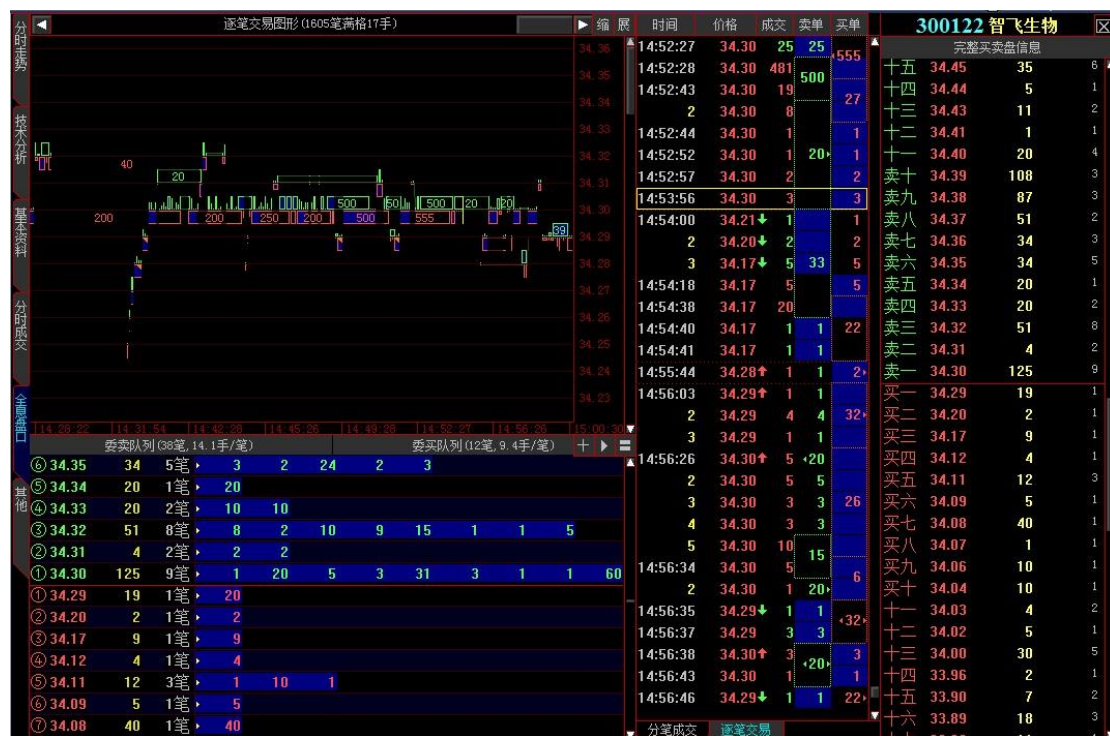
分时走势
技术分析
基本资料
分时成交
全息盘口
其他

逐笔交易图形(1605笔满格17手)
缩 展

34.36
34.35
34.34
34.33
34.32
34.31
34.30
34.29
34.28
34.27
34.26
34.25
34.24
34.23

40
20
200
200
250
200
500
555
500
50
500
20
20
39

14:28:22 14:31:54 14:42:26 14:45:26 14:49:28 14:52:27 14:56:26 15:00:30

委卖队列(38笔, 14.1手/笔)
委买队列(12笔, 9.4手/笔)

| | | | | | | | | | | | |
|---|---|---|---|---|---|---|---|---|---|---|---|
| ⑥ 34.35 | 34 | 5笔 | 3 | 2 | 24 | 2 | 3 | | | | |
| ⑤ 34.34 | 20 | 1笔 | 20 | | | | | | | | |
| ④ 34.33 | 20 | 2笔 | 10 | 10 | | | | | | | |
| ③ 34.32 | 51 | 8笔 | 8 | 2 | 10 | 9 | 15 | 1 | 1 | 5 | |
| ② 34.31 | 4 | 2笔 | 2 | 2 | | | | | | | |
| ① 34.30 | 125 | 9笔 | 1 | 20 | 5 | 3 | 31 | 3 | 1 | 1 | 60 |
| ① 34.29 | 19 | 1笔 | 20 | | | | | | | | |
| ② 34.20 | 2 | 1笔 | 2 | | | | | | | | |
| ③ 34.17 | 9 | 1笔 | 9 | | | | | | | | |
| ④ 34.12 | 4 | 1笔 | 4 | | | | | | | | |
| ⑤ 34.11 | 12 | 3笔 | 1 | 10 | 1 | | | | | | |
| ⑥ 34.09 | 5 | 1笔 | 5 | | | | | | | | |
| ⑦ 34.08 | 40 | 1笔 | 40 | | | | | | | | |

| 时间 | 价格 | 成交 | 卖单 | 买单 |
|---|---|---|---|---|
| 14:52:27 | 34.30 | 25 | 25 | 555 |
| 14:52:28 | 34.30 | 481 | 500 | |
| 14:52:43 | 34.30 | 19 | | 27 |
| 2 | 34.30 | 8 | | |
| 14:52:44 | 34.30 | 1 | | 1 |
| 14:52:52 | 34.30 | 1 | 20 | 1 |
| 14:52:57 | 34.30 | 2 | | 2 |
| 14:53:56 | 34.30 | 3 | | 3 |
| 14:54:00 | 34.21↓ | 1 | | 1 |
| 2 | 34.20↓ | 2 | | 2 |
| 3 | 34.17↓ | 5 | 33 | 5 |
| 14:54:18 | 34.17 | 5 | | 5 |
| 14:54:38 | 34.17 | 20 | | |
| 14:54:40 | 34.17 | 1 | 1 | 22 |
| 14:54:41 | 34.17 | 1 | 1 | |
| 14:55:44 | 34.28↑ | 1 | 1 | 2 |
| 14:56:03 | 34.29↑ | 1 | 1 | |
| 2 | 34.29 | 4 | 4 | 32 |
| 3 | 34.29 | 1 | 1 | |
| 14:56:26 | 34.30↑ | 5 | 20 | |
| 2 | 34.30 | 5 | 5 | |
| 3 | 34.30 | 3 | 3 | 26 |
| 4 | 34.30 | 3 | 3 | |
| 5 | 34.30 | 10 | 15 | |
| 14:56:34 | 34.30 | 5 | | 6 |
| 2 | 34.30 | 1 | 20 | |
| 14:56:35 | 34.29↓ | 1 | 1 | |
| 14:56:37 | 34.29 | 3 | 3 | 32 |
| 14:56:38 | 34.30↑ | 3 | 20 | 3 |
| 14:56:43 | 34.30 | 1 | | 1 |
| 14:56:46 | 34.29↓ | 1 | 1 | 22 |

分笔成交 逐笔交易

300122 智飞生物
完整买卖盘信息

| | | | |
|---|---|---|---|
| 十五 | 34.45 | 35 | 6 |
| 十四 | 34.44 | 5 | 1 |
| 十三 | 34.43 | 11 | 2 |
| 十二 | 34.41 | 1 | 1 |
| 十一 | 34.40 | 20 | 4 |
| 卖十 | 34.39 | 108 | 3 |
| 卖九 | 34.38 | 87 | 3 |
| 卖八 | 34.37 | 51 | 2 |
| 卖七 | 34.36 | 34 | 3 |
| 卖六 | 34.35 | 34 | 5 |
| 卖五 | 34.34 | 20 | 1 |
| 卖四 | 34.33 | 20 | 2 |
| 卖三 | 34.32 | 51 | 8 |
| 卖二 | 34.31 | 4 | 2 |
| 卖一 | 34.30 | 125 | 9 |
| 买一 | 34.29 | 19 | 1 |
| 买二 | 34.20 | 2 | 1 |
| 买三 | 34.17 | 9 | 1 |
| 买四 | 34.12 | 4 | 1 |
| 买五 | 34.11 | 12 | 3 |
| 买六 | 34.09 | 5 | 1 |
| 买七 | 34.08 | 40 | 1 |
| 买八 | 34.07 | 1 | 1 |
| 买九 | 34.06 | 10 | 1 |
| 买十 | 34.04 | 10 | 1 |
| 十一 | 34.03 | 4 | 2 |
| 十二 | 34.02 | 5 | 1 |
| 十三 | 34.00 | 30 | 5 |
| 十四 | 33.96 | 2 | 1 |
| 十五 | 33.90 | 7 | 2 |
| 十六 | 33.89 | 18 | 3 |